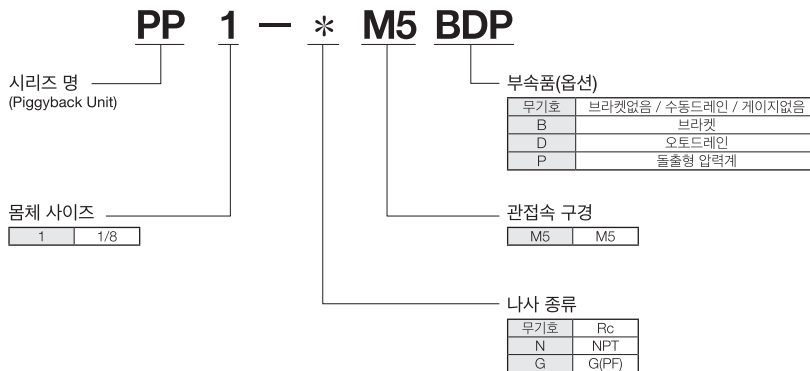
PP 1 — * M5 BDP

시리즈 명
(Piggyback Unit)

부속품(옵션)

| 무기호 | 브라켓없음 / 수동드레인 / 게이지없음 |
|---|---|
| B | 브라켓 |
| D | 오토드레인 |
| P | 돌출형 압력계 |

몸체 사이즈

| 1 | 1/8 |
|---|---|

관접속 구경

| M5 | M5 |
|---|---|

나사 종류

| 무기호 | Rc |
|---|---|
| N | NPT |
| G | G(PF) |